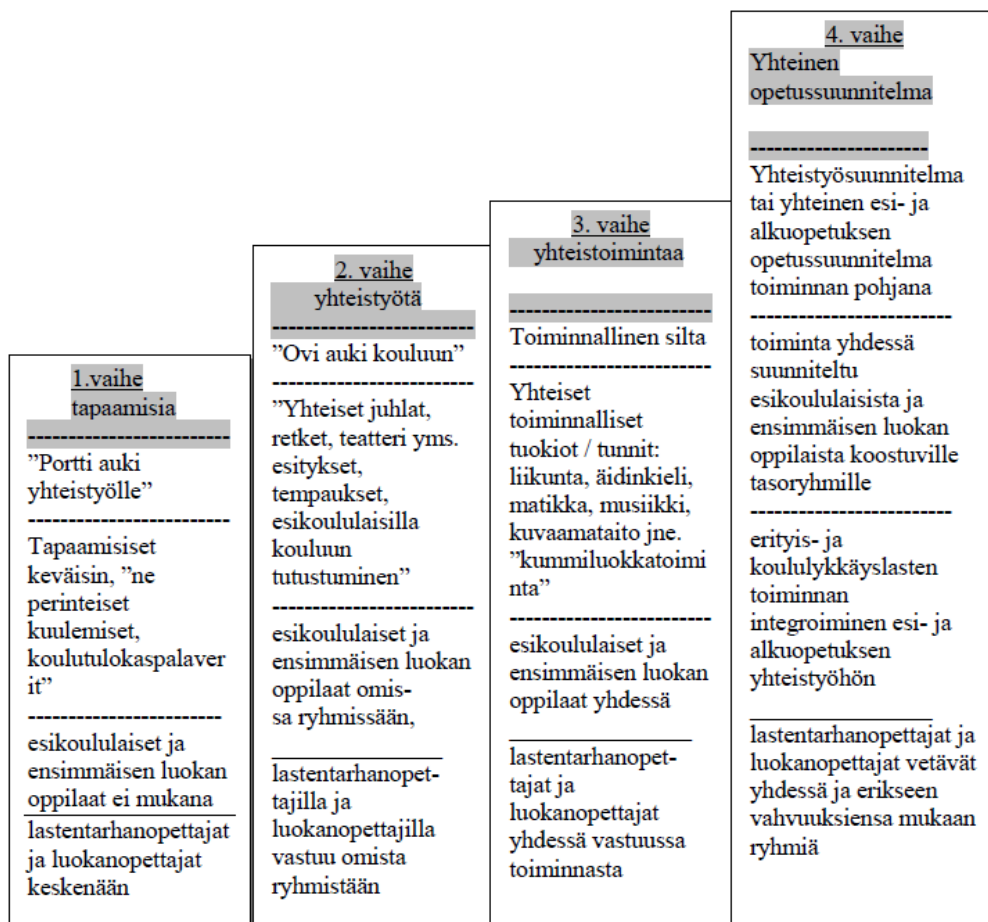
1.vaihe
tapaamisia
------------------------
"Portti auki yhteistyölle"
------------------------
Tapaamisiset keväisin, "ne perinteiset kuulemiset, koulutulokaspalaverit"
------------------------
esikoululaiset ja ensimmäisen luokan oppilaat ei mukana

lastentarhanopettajat ja luokanopettajat keskenään

2. vaihe
yhteistyötä
------------------------
"Ovi auki kouluun"
------------------------
"Yhteiset juhlat, retket, teatteri yms. esitykset, tempaukset, esikoululaisilla kouluun tutustuminen"
------------------------
esikoululaiset ja ensimmäisen luokan oppilaat omissa ryhmissään,

lastentarhanopettajilla ja luokanopettajilla vastuu omista ryhmistään

3. vaihe
yhteistoimintaa
------------------------
Toiminnallinen silta
------------------------
Yhteiset toiminnalliset tuokiot / tunnit: liikunta, äidinkieli, matikka, musiikki, kuvaamataito jne. "kummiluokkatoiminta"
------------------------
esikoululaiset ja ensimmäisen luokan oppilaat yhdessä

lastentarhanopettajat ja luokanopettajat yhdessä vastuussa toiminnasta

4. vaihe
Yhteinen opetussuunnitelma
------------------------
Yhteistyösuunnitelma tai yhteinen esi- ja alkuopetuksen opetussuunnitelma toiminnan pohjana
------------------------
toiminta yhdessä suunniteltu esikoululaisista ja ensimmäisen luokan oppilaista koostuville tasoryhmille
------------------------
erityis- ja koululykkäyslasten toiminnan integroiminen esi- ja alkuopetuksen yhteistyöhön

lastentarhanopettajat ja luokanopettajat vetävät yhdessä ja erikseen vahvuuksiensa mukaan ryhmiä